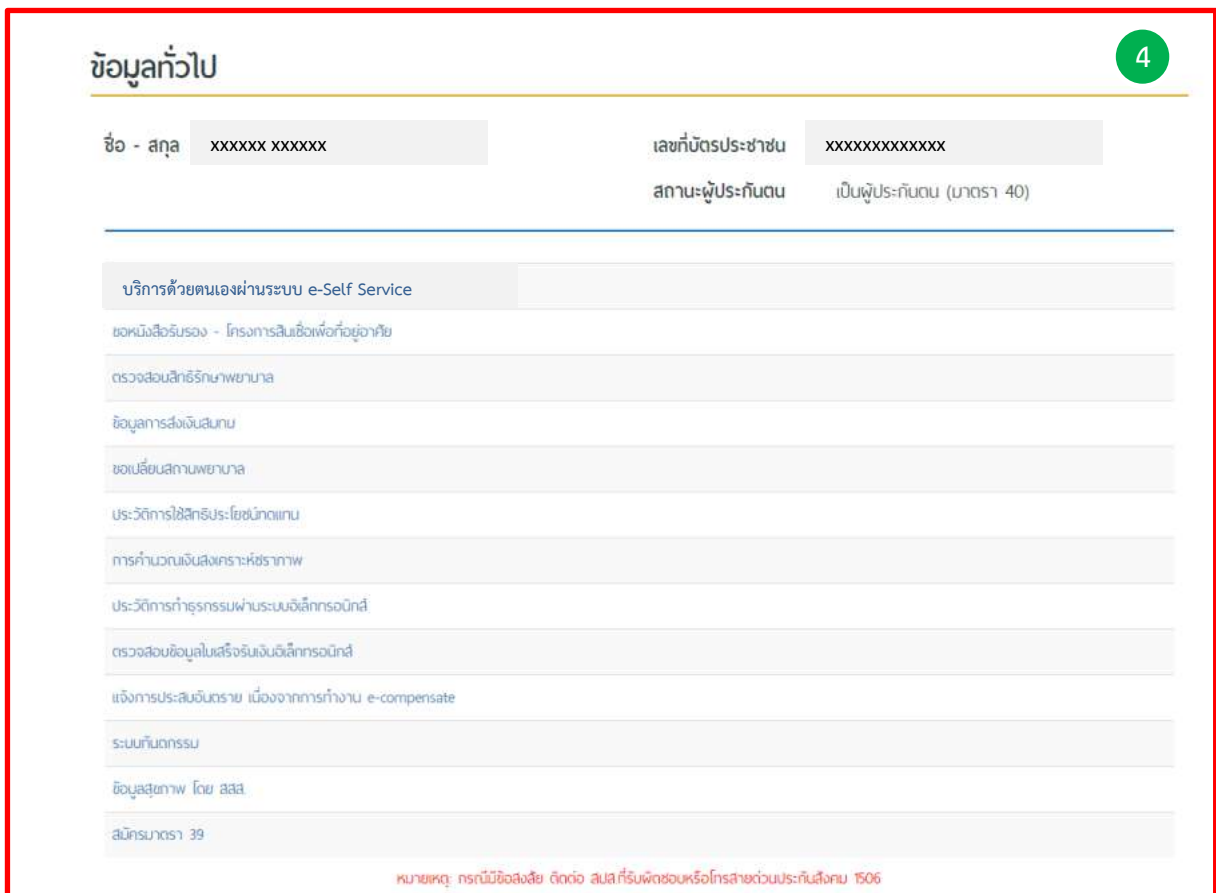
ข้อมูลทั่วไป

4

ชื่อ - สกุล xxxxxx xxxxxx

เลขที่บัตรประชาชน xxxxxxxxxxxxx

สถานะผู้ประกันตน เป็นผู้ประกันตน (มาตรา 40)

บริการด้วยตนเองผ่านระบบ e-Self Service

ขอหนังสือรับรอง - โครงการสินเชื่อเพื่อที่อยู่อาศัย

ตรวจสอบสิทธิรักษาพยาบาล

ข้อมูลการส่งเงินสมทบ

ขอเปลี่ยนสถานพยาบาล

ประวัติการใช้สิทธิประโยชน์ทดแทน

การคำนวณเงินสงเคราะห์ชราภาพ

ประวัติการทำธุรกรรมผ่านระบบอิเล็กทรอนิกส์

ตรวจสอบข้อมูลใบเสร็จรับเงินอิเล็กทรอนิกส์

แจ้งการประสบอันตราย เนื่องจากการทำงาน e-compensate

ระบบทันตกรรม

ข้อมูลสุขภาพ โดย สสส.

สมัครมาตรา 39

หมายเหตุ: กรณีมีข้อสงสัย ติดต่อ สปส.ที่รับผิดชอบหรือโทรสายด่วนประกันสังคม 1506